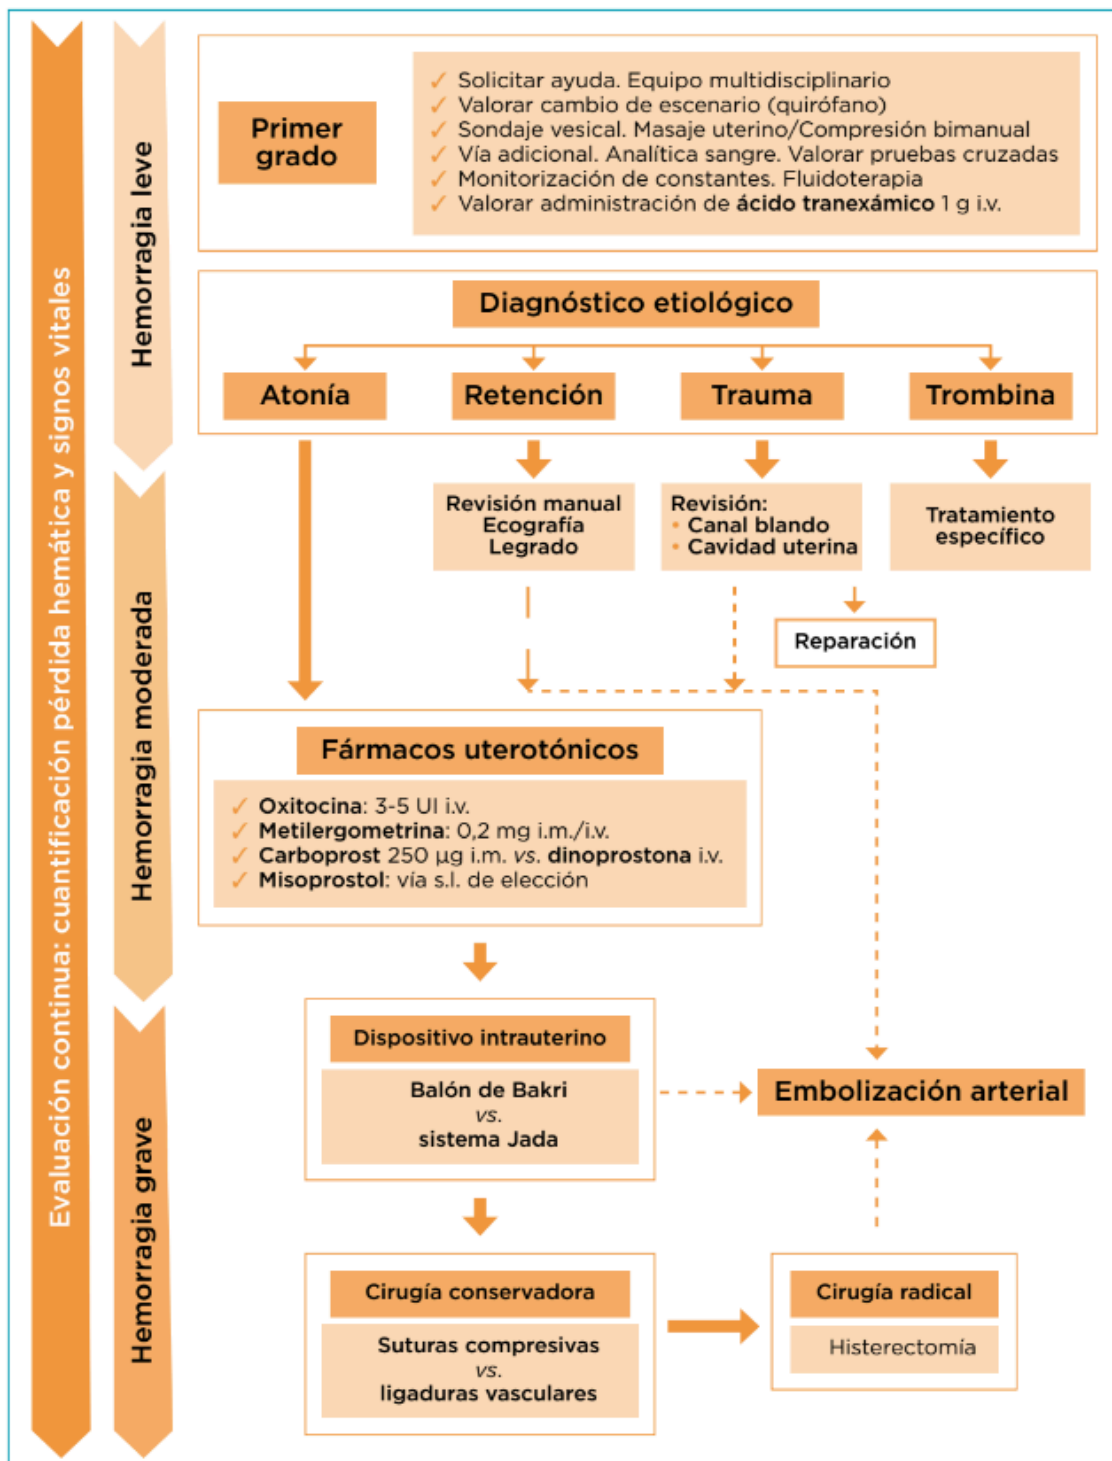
Evaluación continua: cuantificación pérdida hemática y signos vitales

Hemorragia leve

Primer grado

✓ Solicitar ayuda. Equipo multidisciplinario
✓ Valorar cambio de escenario (quirófano)
✓ Sondaje vesical. Masaje uterino/Compresión bimanual
✓ Vía adicional. Analítica sangre. Valorar pruebas cruzadas
✓ Monitorización de constantes. Fluidoterapia
✓ Valorar administración de **ácido tranexámico** 1 g i.v.

Diagnóstico etiológico

Atonía

Retención

Trauma

Trombina

Revisión manual
Ecografía
Legrado

Revisión:
• Canal blando
• Cavidad uterina

Tratamiento específico

Reparación

Hemorragia moderada

Fármacos uterotónicos

✓ **Oxitocina**: 3-5 UI i.v.
✓ **Metilergometrina**: 0,2 mg i.m./i.v.
✓ **Carboprost** 250 μg i.m. *vs.* **dinoprostona** i.v.
✓ **Misoprostol**: vía s.l. de elección

Hemorragia grave

Dispositivo intrauterino

Balón de Bakri
*vs.*
sistema Jada

Embolización arterial

Cirugía conservadora

Suturas compresivas
*vs.*
ligaduras vasculares

Cirugía radical

Histerectomía